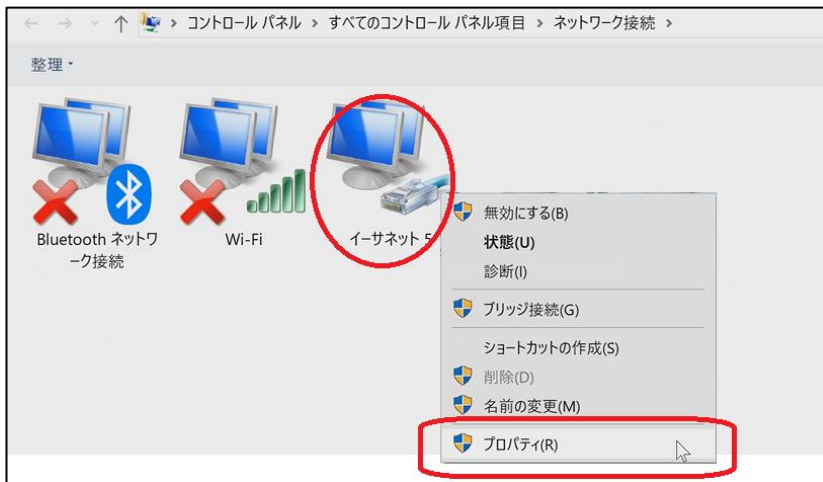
← → ↑ > コントロール パネル > すべてのコントロール パネル項目 > ネットワーク接続 >

整理 ▾

Bluetooth ネットワーク接続

Wi-Fi

イーサネット 5

無効にする(B)
状態(U)
診断(I)
ブリッジ接続(G)
ショートカットの作成(S)
削除(D)
名前の変更(M)
プロパティ(R)